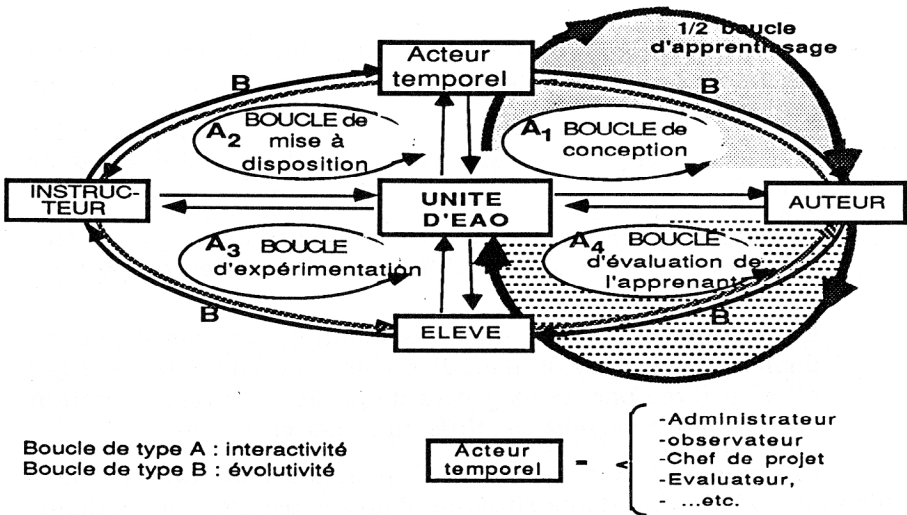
1/2 boucle d'apprentissage

Acteur temporel

B

B

$A_2$ BOUCLE de mise à disposition

$A_1$ BOUCLE de conception

INSTRUCTEUR

UNITE D'EAO

AUTEUR

$A_3$ BOUCLE d'expérimentation

$A_4$ BOUCLE d'évaluation de l'apprenant

B

B

ELEVE

Boucle de type A : interactivité
Boucle de type B : évolutivité

Acteur temporel - <

-Administrateur
-observateur
-Chef de projet
-Evaluateur,
- ...etc.